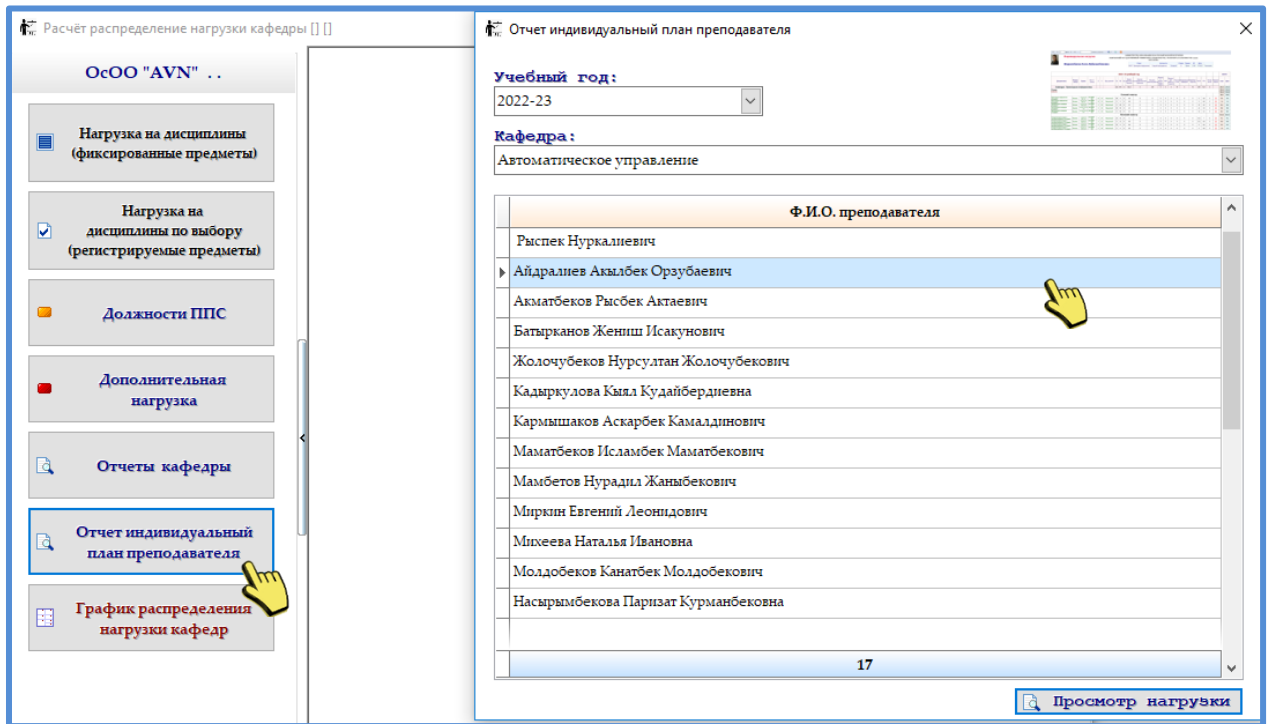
Расчёт распределение нагрузки кафедры [] []

ОсОО "AVN" ..

Нагрузка на дисциплины (фиксированные предметы)

Нагрузка на дисциплины по выбору (регистрируемые предметы)

Должности ППС

Дополнительная нагрузка

Отчеты кафедры

Отчет индивидуальный план преподавателя

График распределения нагрузки кафедр

Отчет индивидуальный план преподавателя

Учебный год:
2022-23

Кафедра:
Автоматическое управление

| Ф.И.О. преподавателя |
|---|
| Рыспек Нуркалиевич |
| Айдралиев Акылбек Орзубаевич |
| Акматбеков Рысбек Актаевич |
| Батырканов Жениш Исакунович |
| Жолочубеков Нурсултан Жолочубекович |
| Кадыркулова Кыял Кудайбердиевна |
| Кармышаков Аскарбек Камалдинович |
| Маматбеков Исламбек Маматбекович |
| Мамбетов Нурадил Жаныбекович |
| Миркин Евгений Леонидович |
| Михеева Наталья Ивановна |
| Молдобеков Канатбек Молдобекович |
| Насырымбекова Паризат Курманбековна |
| 17 |

Просмотр нагрузки